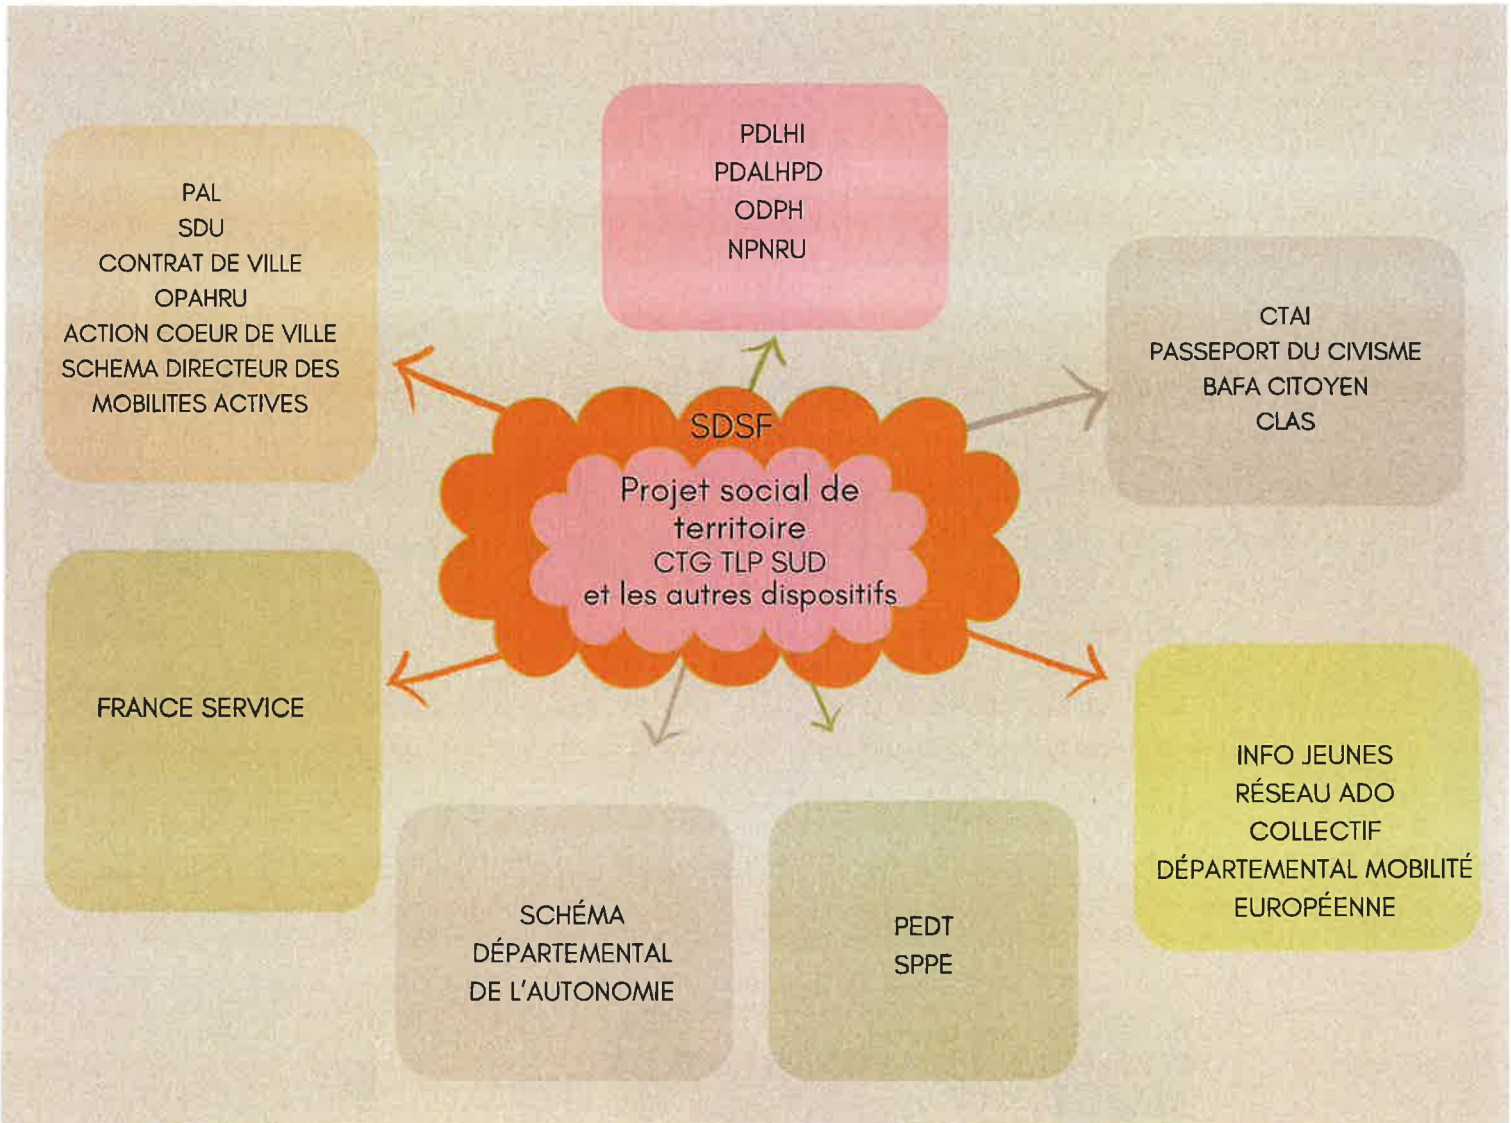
PDLHI
PDALHPD
ODPH
NPNRU

PAL
SDU
CONTRAT DE VILLE
OPAHRU
ACTION COEUR DE VILLE
SCHEMA DIRECTEUR DES MOBILITES ACTIVES

CTAI
PASSEPORT DU CIVISME
BAFA CITOYEN
CLAS

SDSF
Projet social de territoire
CTG TLP SUD
et les autres dispositifs

FRANCE SERVICE

INFO JEUNES
RÉSEAU ADO
COLLECTIF DÉPARTEMENTAL MOBILITÉ EUROPÉENNE

SCHÉMA DÉPARTEMENTAL DE L'AUTONOMIE

PEDT
SPPE